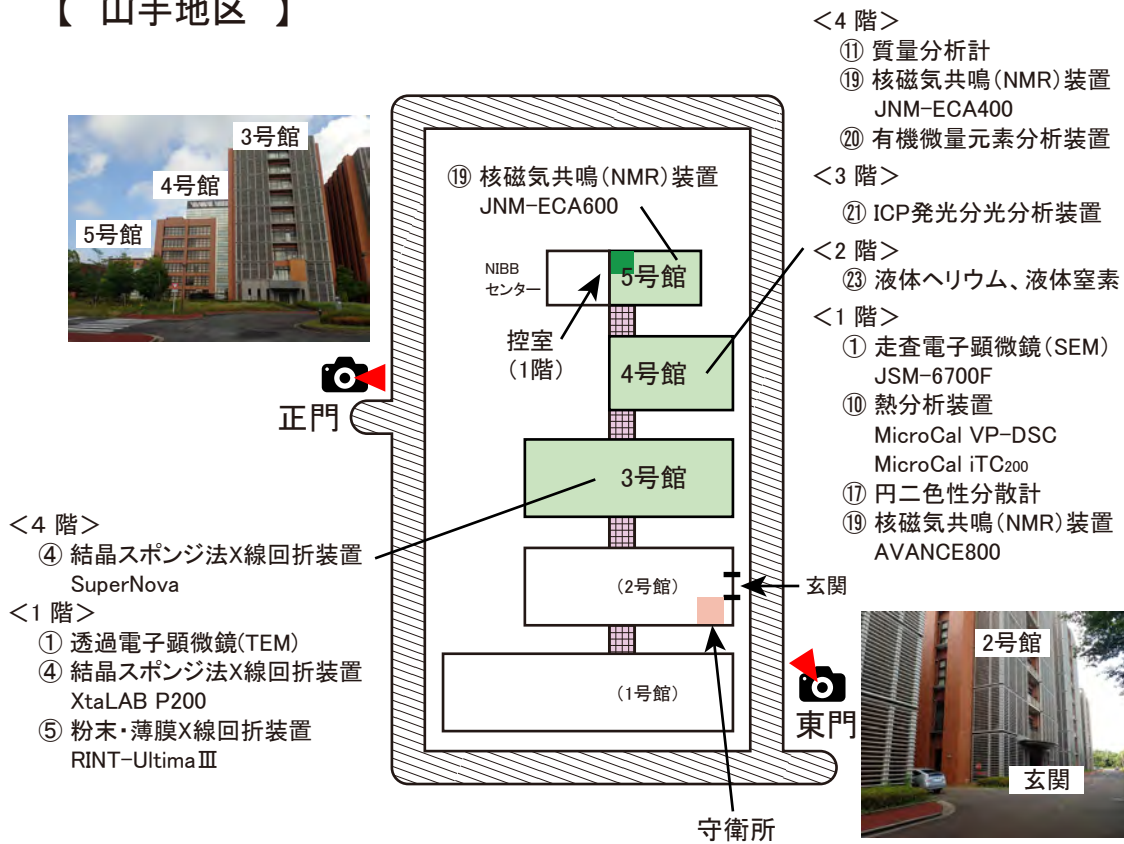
【 山手地区 】

3号館
4号館
5号館

正門

⑲ 核磁気共鳴(NMR)装置
JNM-ECA600

NIBB センター
5号館
控室 (1階)
4号館
3号館
(2号館)
玄関
(1号館)
守衛所

<4 階>
⑪ 質量分析計
⑲ 核磁気共鳴(NMR)装置
JNM-ECA400
⑳ 有機微量元素分析装置
<3 階>
㉑ ICP発光分光分析装置
<2 階>
㉓ 液体ヘリウム、液体窒素
<1 階>
① 走査電子顕微鏡(SEM)
JSM-6700F
⑩ 熱分析装置
MicroCal VP-DSC
MicroCal iTC200
⑰ 円二色性分散計
⑲ 核磁気共鳴(NMR)装置
AVANCE800

<4 階>
④ 結晶スポンジ法X線回折装置
SuperNova
<1 階>
① 透過電子顕微鏡(TEM)
④ 結晶スポンジ法X線回折装置
XtaLAB P200
⑤ 粉末・薄膜X線回折装置
RINT-UltimaⅢ

東門

2号館
玄関